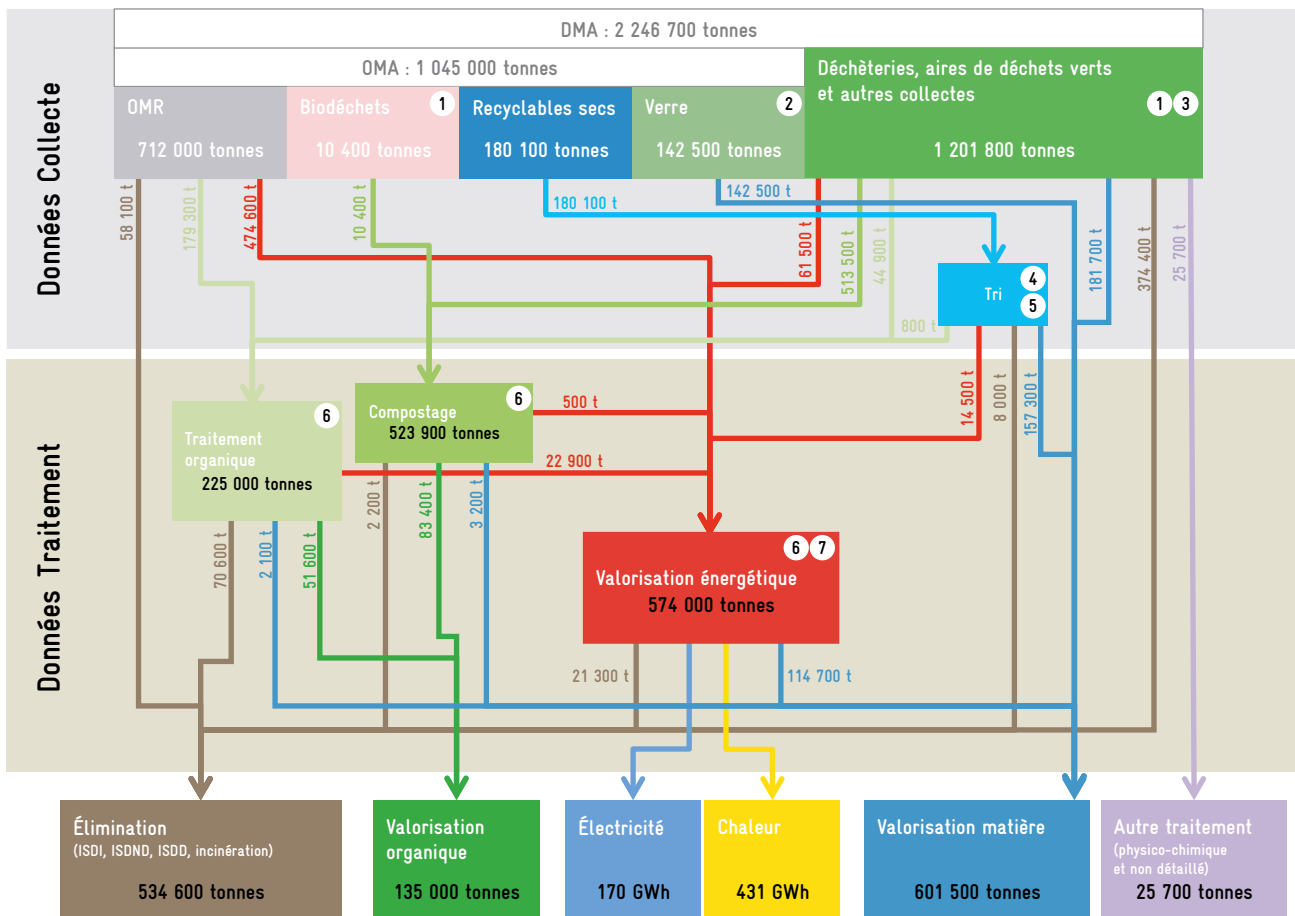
Données Collecte

Données Traitement

DMA : 2 246 700 tonnes

OMA : 1 045 000 tonnes

OMR
712 000 tonnes

Biodéchets 1
10 400 tonnes

Recyclables secs
180 100 tonnes

Verre 2
142 500 tonnes

Déchèteries, aires de déchets verts et autres collectes 1 3
1 201 800 tonnes

58 100 t
179 300 t
474 600 t
10 400 t
180 100 t
142 500 t
61 500 t
513 500 t
44 900 t
181 700 t
374 400 t
25 700 t

Tri 4 5

800 t

Traitement organique 6
225 000 tonnes

Compostage 6
523 900 tonnes

500 t
22 900 t
14 500 t
8 000 t
157 300 t

70 600 t
2 100 t
51 600 t
2 200 t
83 400 t
3 200 t

Valorisation énergétique 6 7
574 000 tonnes

21 300 t
114 700 t

Élimination
(ISDI, ISDND, ISDD, incinération)
534 600 tonnes

Valorisation organique
135 000 tonnes

Électricité
170 GWh

Chaleur
431 GWh

Valorisation matière
601 500 tonnes

Autre traitement
(physico-chimique et non détaillé)
25 700 tonnes